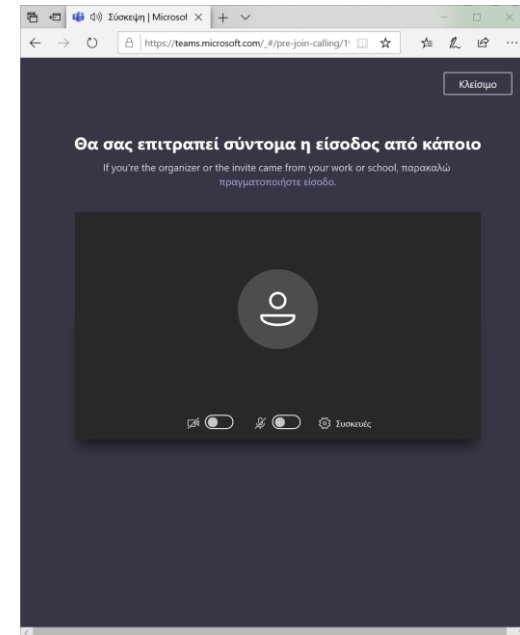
Σύσκεψη | Microsof ×

https://teams.microsoft.com/_#/pre-join-calling/1

Κλείσιμο

Θα σας επιτραπεί σύντομα η είσοδος από κάποιο

If you're the organizer or the invite came from your work or school, παρακαλώ πραγματοποιήστε είσοδο.

Συσκευές